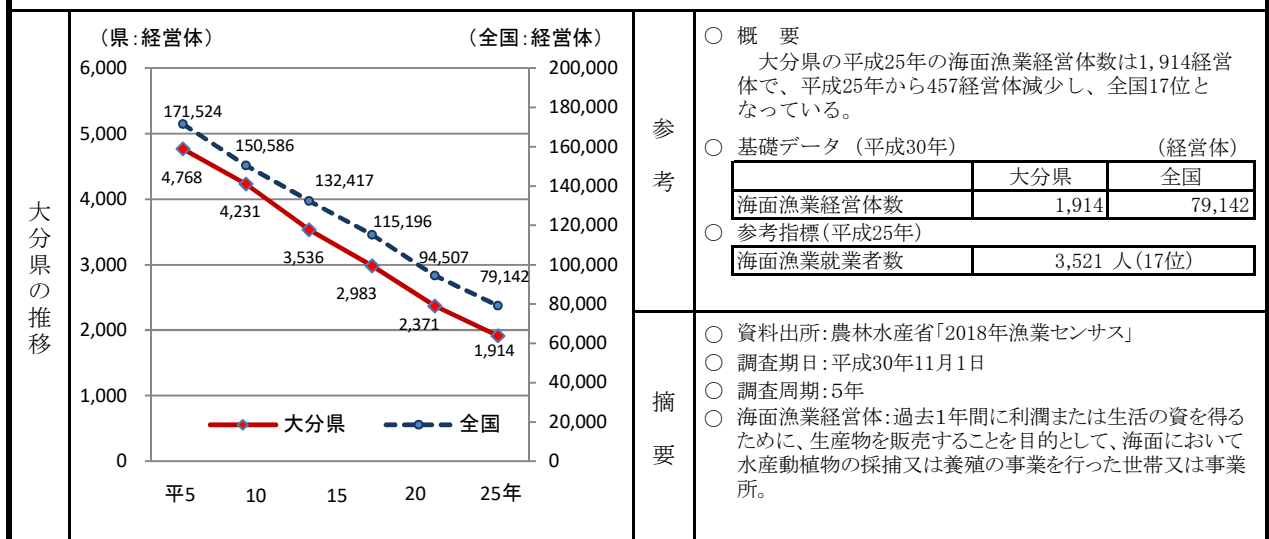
大分県の推移

（県：経営体）　（全国：経営体）

6,000
5,000
4,000
3,000
2,000
1,000
0

200,000
180,000
160,000
140,000
120,000
100,000
80,000
60,000
40,000
20,000
0

171,524
150,586
132,417
115,196
94,507
79,142

4,768
4,231
3,536
2,983
2,371
1,914

大分県　全国

平5　10　15　20　25年

参考

○ 概　要
大分県の平成25年の海面漁業経営体数は1,914経営体で、平成25年から457経営体減少し、全国17位となっている。

○ 基礎データ（平成30年）　（経営体）

| | 大分県 | 全国 |
|---|---|---|
| 海面漁業経営体数 | 1,914 | 79,142 |

○ 参考指標（平成25年）

| 海面漁業就業者数 | 3,521 人（17位） |
|---|---|

摘要

○ 資料出所：農林水産省「2018年漁業センサス」
○ 調査期日：平成30年11月1日
○ 調査周期：5年
○ 海面漁業経営体：過去1年間に利潤または生活の資を得るために、生産物を販売することを目的として、海面において水産動植物の採捕又は養殖の事業を行った世帯又は事業所。